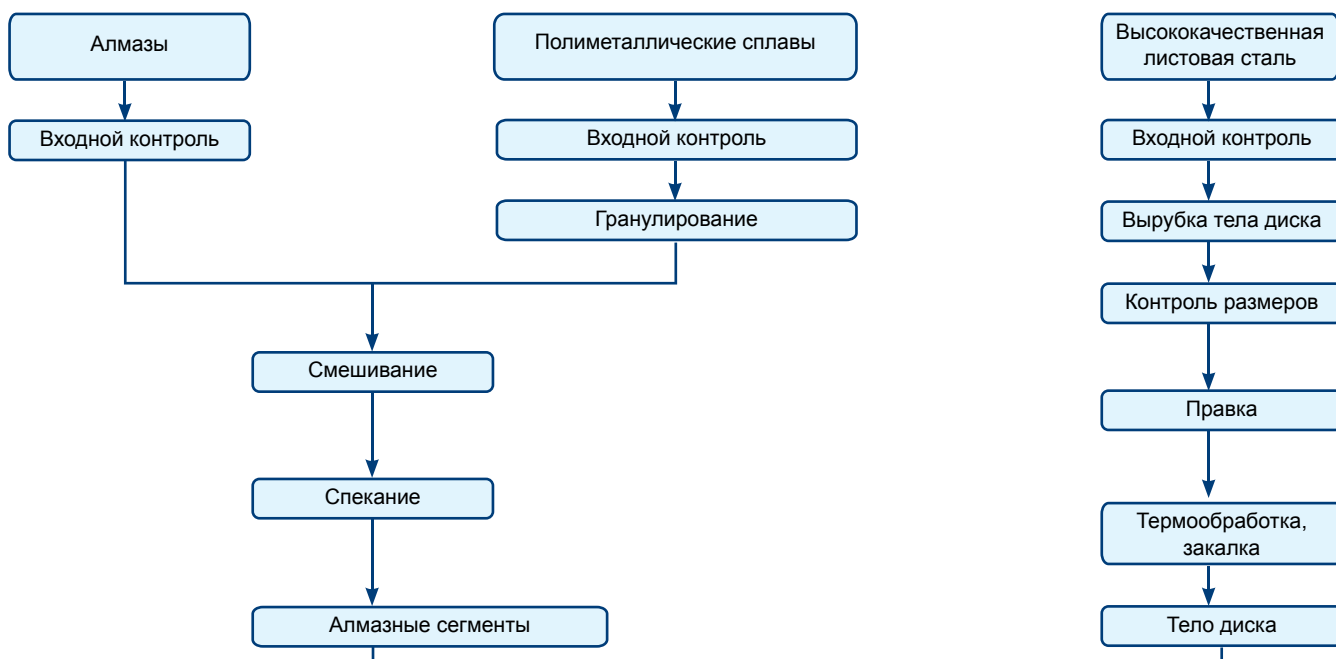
Алмазы

Входной контроль

Полиметаллические сплавы

Входной контроль

Гранулирование

Смешивание

Спекание

Алмазные сегменты

Высококачественная листовая сталь

Входной контроль

Вырубка тела диска

Контроль размеров

Правка

Термообработка, закалка

Тело диска